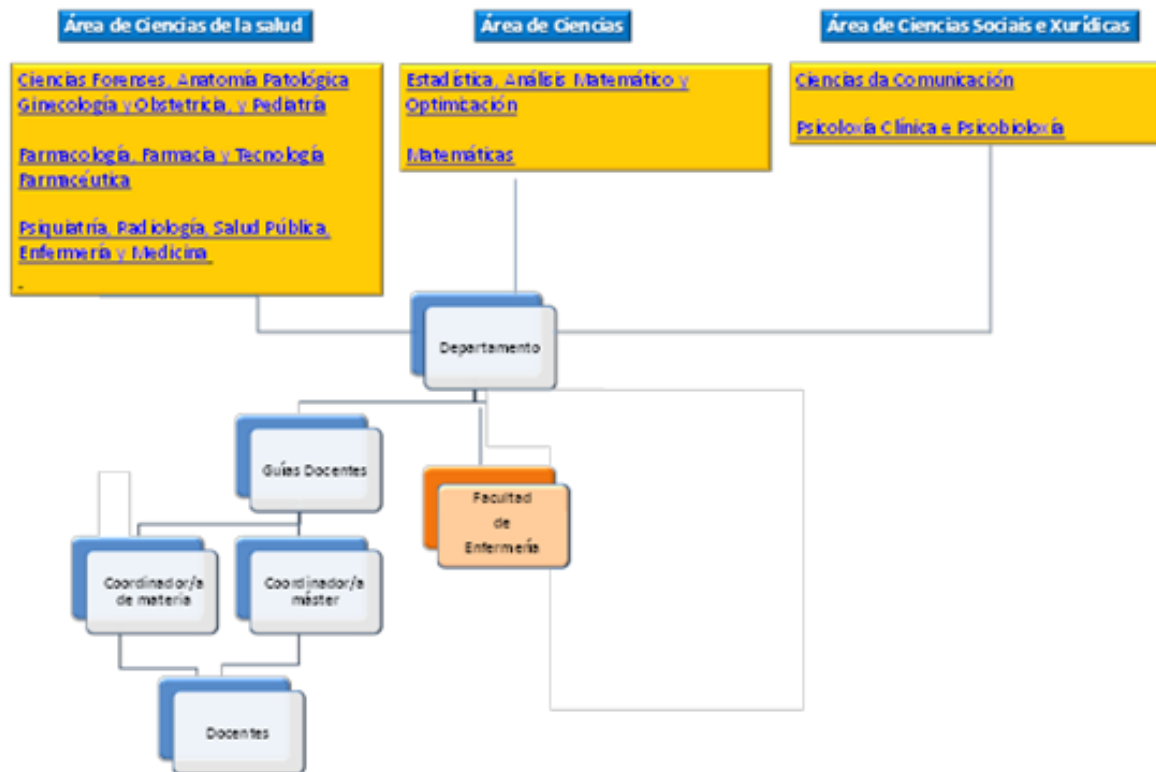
Área de Ciencias de la salud

Área de Ciencias

Área de Ciencias Sociais e Xurídicas

Ciencias Forenses, Anatomía Patológica Ginecología y Obstetricia, y Pediatría

Farmacología, Farmacia y Tecnología Farmacéutica

Psiquiatría, Radiología, Salud Pública, Enfermería y Medicina

Estadística, Análisis Matemático y Optimización

Matemáticas

Ciencias da Comunicación

Psicoloxía Clínica e Psicobioloxía

Departamento

Guías Docentes

Facultad de Enfermería

Coordinador/a de materia

Coordinador/a máster

Docentes